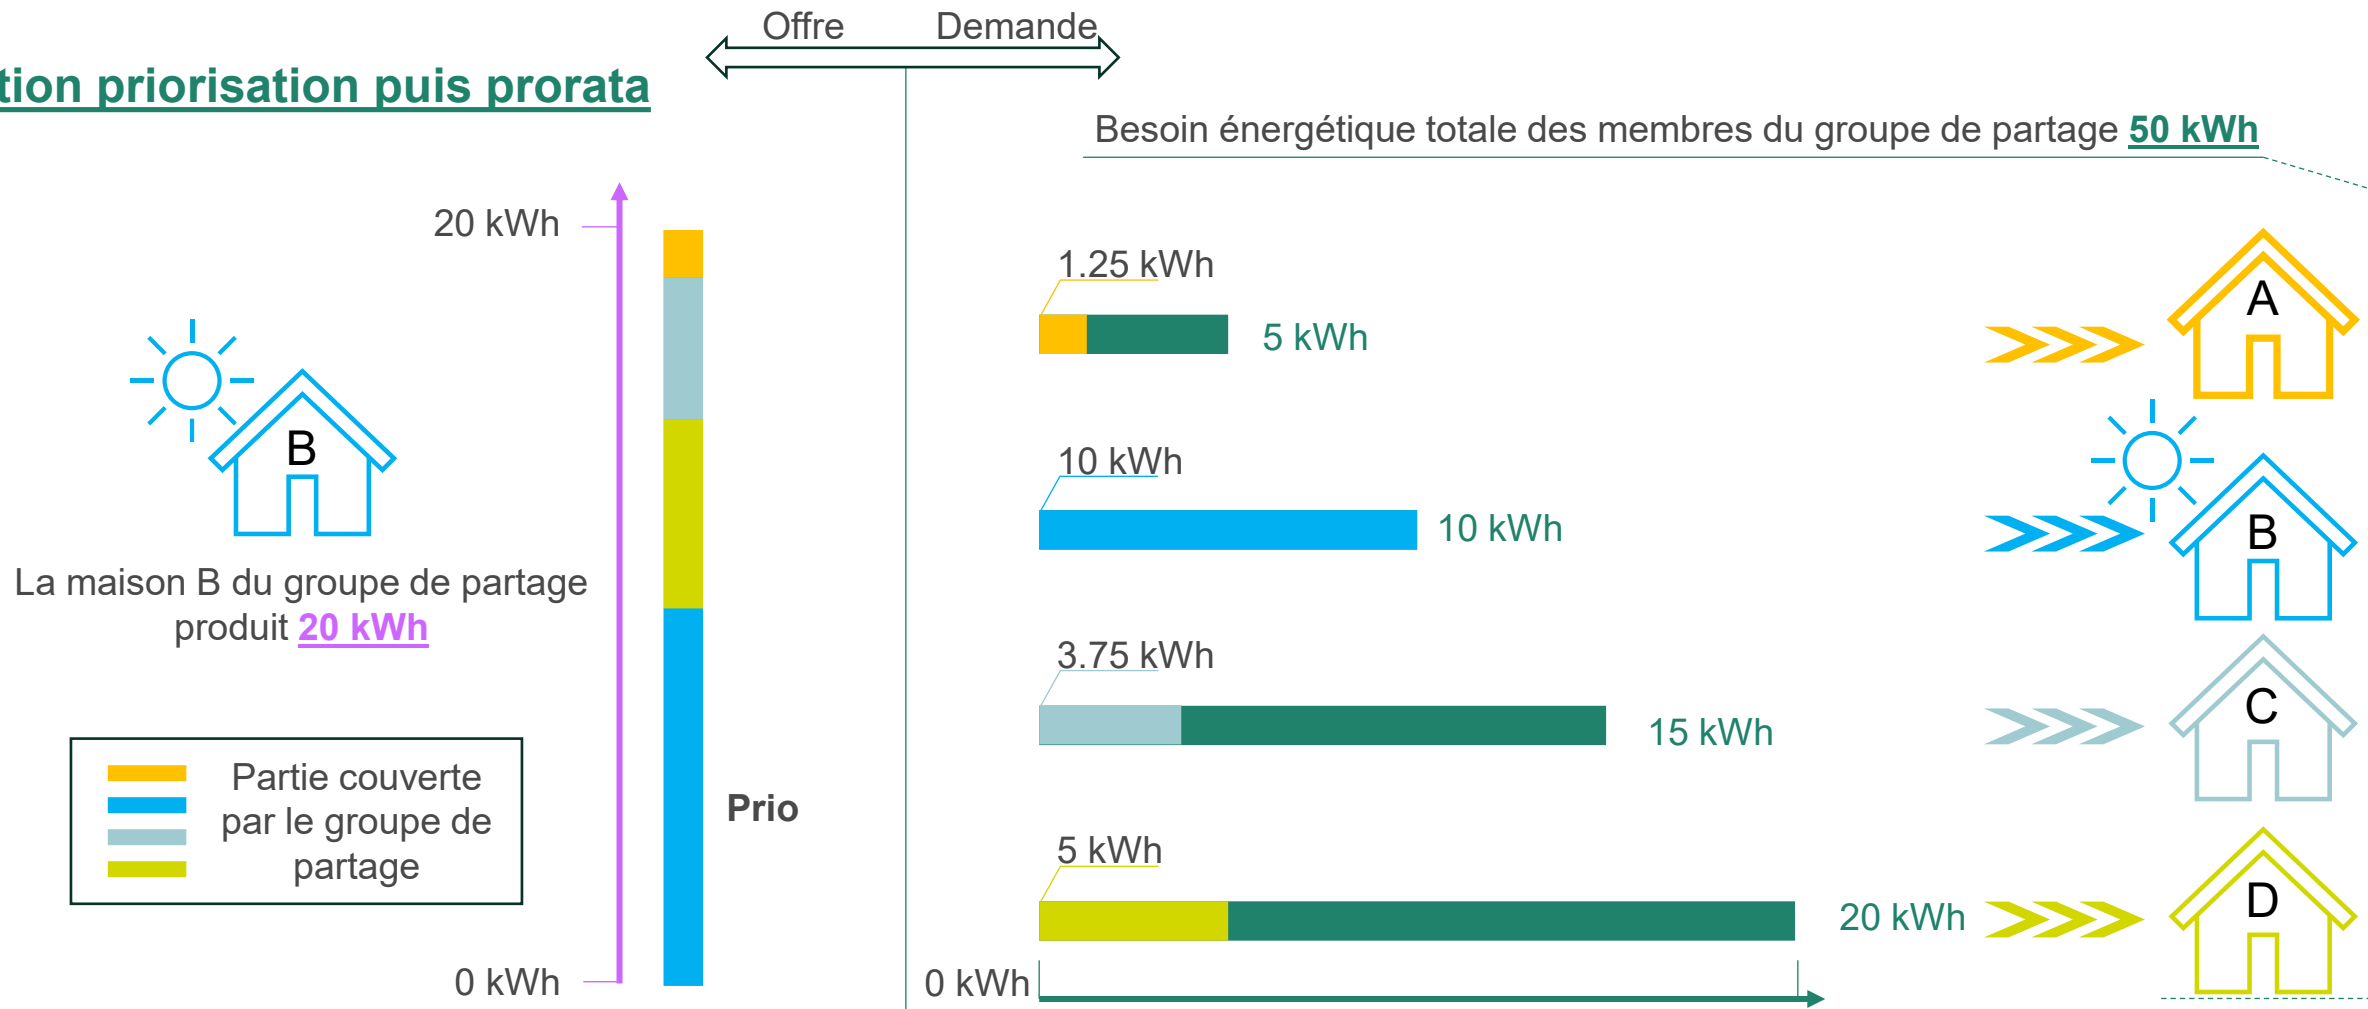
tion priorisation puis prorata

Offre Demande

Besoin énergétique totale des membres du groupe de partage 50 kWh

20 kWh

B

La maison B du groupe de partage produit 20 kWh

Partie couverte par le groupe de partage

0 kWh

Prio

1.25 kWh
5 kWh
A

10 kWh
10 kWh
B

3.75 kWh
15 kWh
C

5 kWh
20 kWh
D

0 kWh